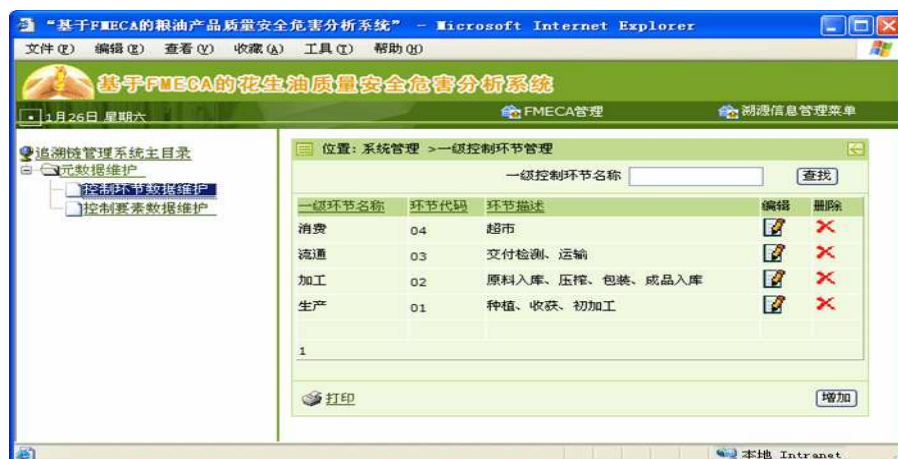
"基于FMECA的粮油产品质量安全危害分析系统" - Microsoft Internet Explorer

文件(F) 编辑(E) 查看(V) 收藏(A) 工具(T) 帮助(H)

基于FMECA的花生油质量安全危害分析系统

1月26日 星期六

FMECA管理

溯源信息管理菜单

追溯链管理系统主目录
元数据维护
控制环节数据维护
控制要素数据维护

位置：系统管理 >一级控制环节管理

一级控制环节名称 查找

| 一级环节名称 | 环节代码 | 环节描述 | 编辑 | 删除 |
|---|---|---|---|---|
| 消费 | 04 | 超市 | | |
| 流通 | 03 | 交付检测、运输 | | |
| 加工 | 02 | 原料入库、压榨、包装、成品入库 | | |
| 生产 | 01 | 种植、收获、初加工 | | |

1

打印

增加

本地 Intranet